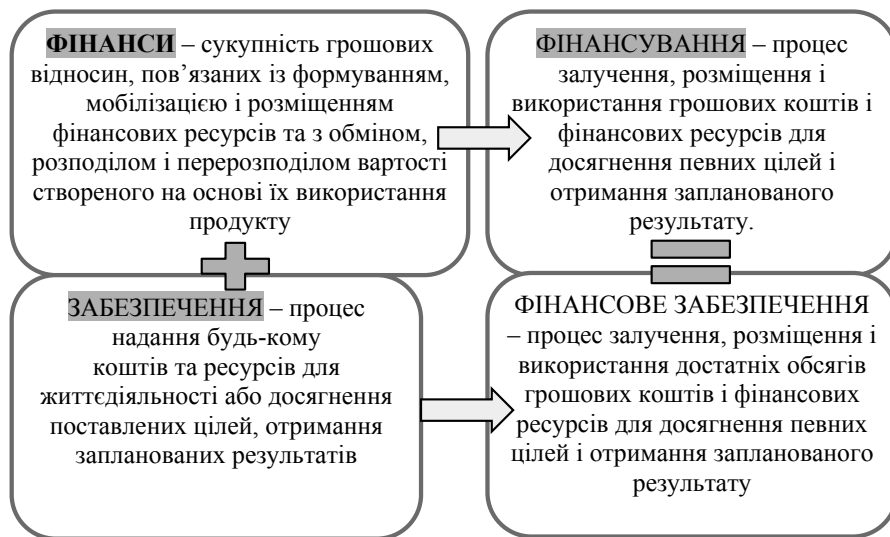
**ФІНАНСИ** – сукупність грошових відносин, пов'язаних із формуванням, мобілізацією і розміщенням фінансових ресурсів та з обміном, розподілом і перерозподілом вартості створеного на основі їх використання продукту

ФІНАНСУВАННЯ – процес залучення, розміщення і використання грошових коштів і фінансових ресурсів для досягнення певних цілей і отримання запланованого результату.

ЗАБЕЗПЕЧЕННЯ – процес надання будь-кому коштів та ресурсів для життєдіяльності або досягнення поставлених цілей, отримання запланованих результатів

ФІНАНСОВЕ ЗАБЕЗПЕЧЕННЯ – процес залучення, розміщення і використання достатніх обсягів грошових коштів і фінансових ресурсів для досягнення певних цілей і отримання запланованого результату